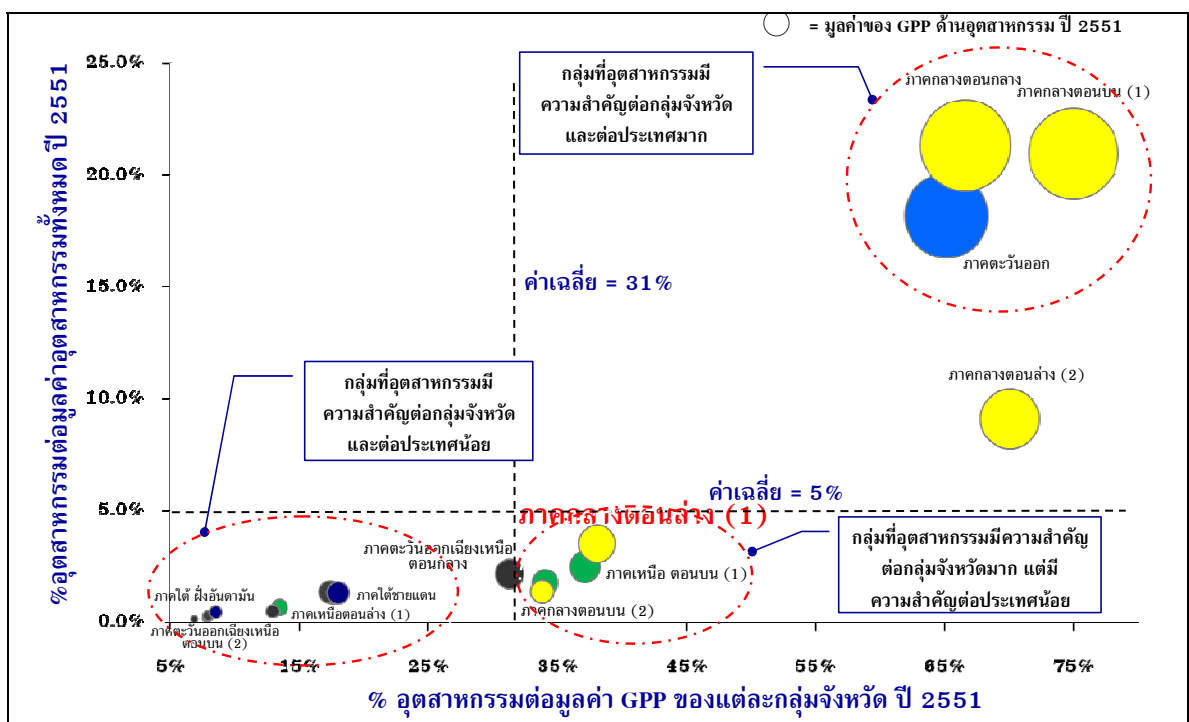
= มูลค่าของ GPP ด้านอุตสาหกรรม ปี 2551

%อุตสาหกรรมต่อมูลค่าอุตสาหกรรมทั้งหมด ปี 2551

25.0%
20.0%
15.0%
10.0%
5.0%
0.0%

กลุ่มที่อุตสาหกรรมมีความสำคัญต่อกลุ่มจังหวัดและต่อประเทศมาก

ภาคกลางตอนกลาง
ภาคกลางตอนบน (1)
ภาคตะวันออก

ค่าเฉลี่ย = 31%

ภาคกลางตอนล่าง (2)

กลุ่มที่อุตสาหกรรมมีความสำคัญต่อกลุ่มจังหวัดและต่อประเทศน้อย

ค่าเฉลี่ย = 5%

ภาคกลางตอนล่าง (1)

ภาคตะวันออกเฉียงเหนือตอนกลาง

กลุ่มที่อุตสาหกรรมมีความสำคัญต่อกลุ่มจังหวัดมาก แต่มีความสำคัญต่อประเทศน้อย

ภาคใต้ ฝั่งอันดามัน
ภาคใต้ชายแดน
ภาคเหนือตอนล่าง (1)
ภาคตะวันออกเฉียงเหนือตอนบน (2)
ภาคเหนือ ตอนบน (1)
ภาคกลางตอนบน (2)

5%
15%
25%
35%
45%
55%
65%
75%

% อุตสาหกรรมต่อมูลค่า GPP ของแต่ละกลุ่มจังหวัด ปี 2551